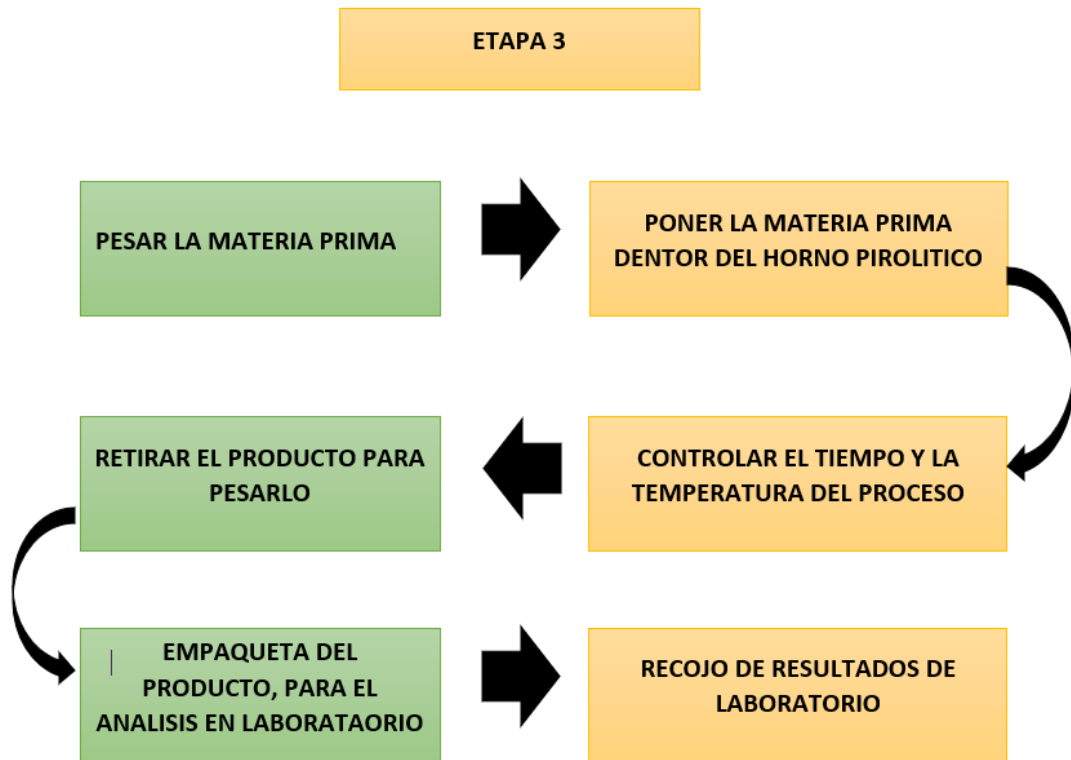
ETAPA 3

PESAR LA MATERIA PRIMA

PONER LA MATERIA PRIMA DENTOR DEL HORNO PIROLITICO

CONTROLAR EL TIEMPO Y LA TEMPERATURA DEL PROCESO

RETIRAR EL PRODUCTO PARA PESARLO

EMPAQUETA DEL PRODUCTO, PARA EL ANALISIS EN LABORATAORIO

RECOJO DE RESULTADOS DE LABORATORIO